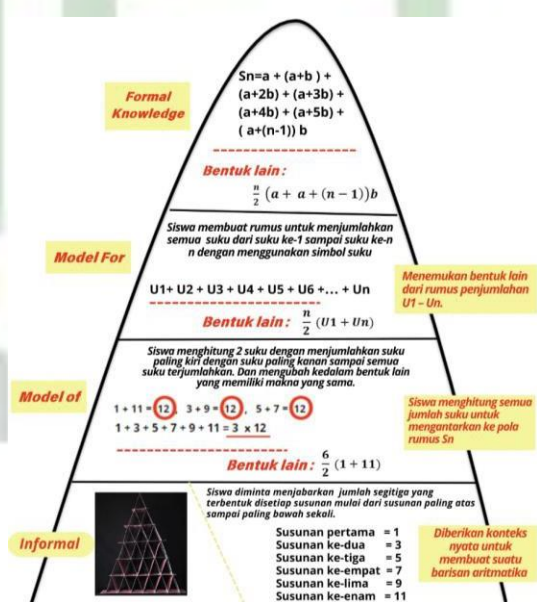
Formal Knowledge

Sn=a + (a+b ) + (a+2b) + (a+3b) + (a+4b) + (a+5b) + ( a+(n-1)) b

Bentuk lain :
$\frac{n}{2}(a + a + (n-1))b$

Model For

Siswa membuat rumus untuk menjumlahkan semua suku dari suku ke-1 sampai suku ke-n n dengan menggunakan simbol suku

U1+ U2 + U3 + U4 + U5 + U6 +… + Un

Bentuk lain : $\frac{n}{2}(U1 + Un)$

Menemukan bentuk lain dari rumus penjumlahan U1 – Un.

Model of

Siswa menghitung 2 suku dengan menjumlahkan suku paling kiri dengan suku paling kanan sampai semua suku terjumlahkan. Dan mengubah kedalam bentuk lain yang memiliki makna yang sama.

1 + 11 = 12 , 3 + 9 = 12 , 5 + 7 = 12
1 + 3 + 5 + 7 + 9 + 11 = 3 x 12

Bentuk lain : $\frac{6}{2}(1 + 11)$

Siswa menghitung semua jumlah suku untuk mengantarkan ke pola rumus Sn

Informal

Siswa diminta menjabarkan jumlah segitiga yang terbentuk disetiap susunan mulai dari susunan paling atas sampai paling bawah sekali.

Susunan pertama = 1
Susunan ke-dua = 3
Susunan ke-tiga = 5
Susunan ke-empat = 7
Susunan ke-lima = 9
Susunan ke-enam = 11

Diberikan konteks nyata untuk membuat suatu barisan aritmatika